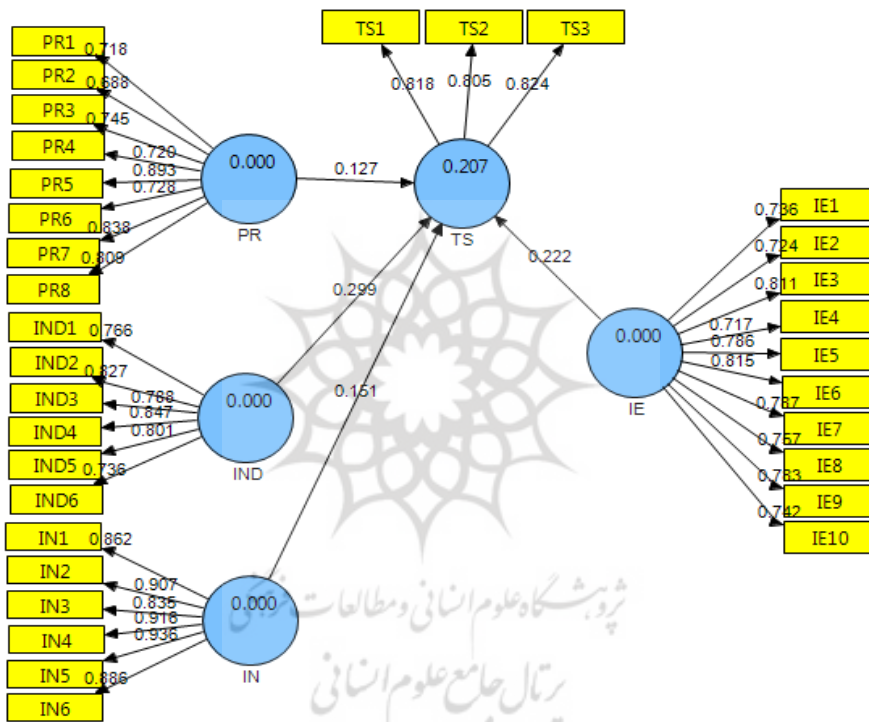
TS1
TS2
TS3
0.818
0.805
0.824
PR1
PR2
PR3
PR4
PR5
PR6
PR7
PR8
0.718
0.688
0.745
0.720
0.893
0.728
0.838
0.809
0.000
PR
0.127
0.207
TS
0.222
IE1
IE2
IE3
IE4
IE5
IE6
IE7
IE8
IE9
IE10
0.736
0.724
0.811
0.717
0.786
0.815
0.787
0.757
0.783
0.742
0.000
IE
0.299
IND1
IND2
IND3
IND4
IND5
IND6
0.766
0.827
0.788
0.847
0.801
0.736
0.000
IND
0.151
IN1
IN2
IN3
IN4
IN5
IN6
0.862
0.907
0.835
0.918
0.936
0.886
0.000
IN
پژوهشگاه علوم انسانی و مطالعات فرهنگی
پرتال جامع علوم انسانی